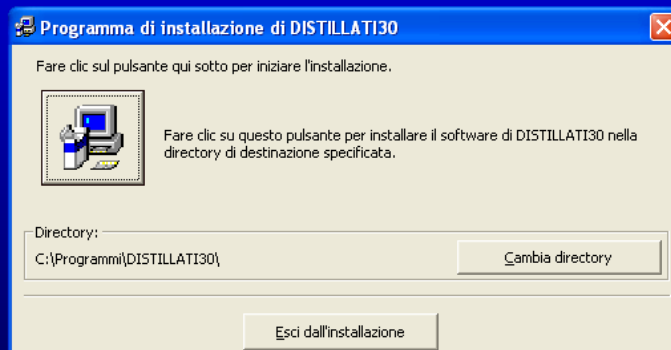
Programma di installazione di DISTILLATI30

Fare clic sul pulsante qui sotto per iniziare l'installazione.

Fare clic su questo pulsante per installare il software di DISTILLATI30 nella directory di destinazione specificata.

Directory:

C:\Programmi\DISTILLATI30\

Cambia directory

Esci dall'installazione